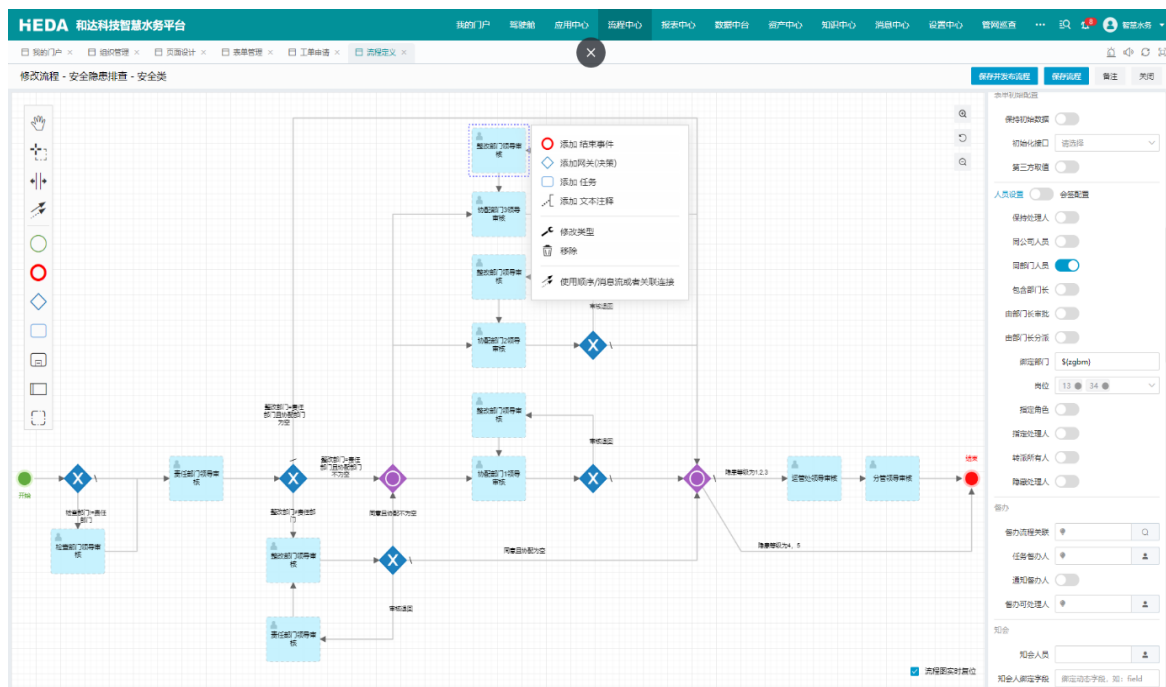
HEDA 和达科技智慧水务平台

我的门户 驾驶舱 应用中心 流程中心 报表中心 数据中台 资产中心 知识中心 消息中心 设置中心 管网巡查 ··· 智慧水务

我的门户 × 组织管理 × 页面设计 × 表单管理 × 工单申请 × 流程定义 ×

修改流程 - 安全隐患排查 - 安全类

保存并发布流程 保存流程 备注 关闭

添加 结束事件
添加网关(决策)
添加 任务
添加 文本注释
修改类型
移除
使用顺序/消息流或者关联连接

整改部门领导审核
协助部门领导审核
整改部门领导审核
协助部门领导审核
整改部门领导审核
协助部门领导审核
审核退回
审核退回
整改部门=责任部门且协助部门为空
整改部门=责任部门且协助部门不为空
开始
检查部门=责任部门
检查部门领导审核
责任部门领导审核
整改部门=责任部门
整改部门领导审核
同意且协助部门为空
同意且协助部门为空
审核退回
责任部门领导审核
隐患等级为1,2,3
运营处领导审核
分管领导审核
结束
隐患等级为4、5

表单初始化配置
保持初始数据
初始化接口 请选择
第三方数据
人员设置 会签配置
保持处理人
同公司人员
同部门人员
包含部门长
由部门长审批
由部门长分派
指定部门 ${zgbm}
岗位 13 34
指定角色
指定处理人
转派所有人
隐藏处理人
督办
督办流程关联
任务督办人
通知督办人
督办可处理人
知会
知会人员
知会人指定字段 指定动态字段, 如: field
流程图实时刷新